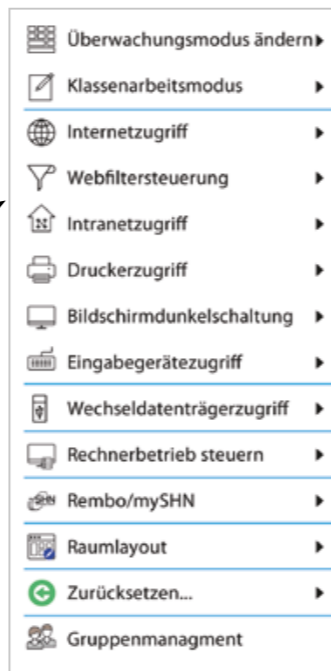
Überwachungsmodus ändern
Klassenarbeitsmodus
Internetzugriff
Webfiltersteuerung
Intranetzugriff
Druckerzugriff
Bildschirmdunkelschaltung
Eingabegerätezugriff
Wechseldatenträgerzugriff
Rechnerbetrieb steuern
Rembo/mySHN
Raumlayout
Zurücksetzen...
Gruppenmanagment